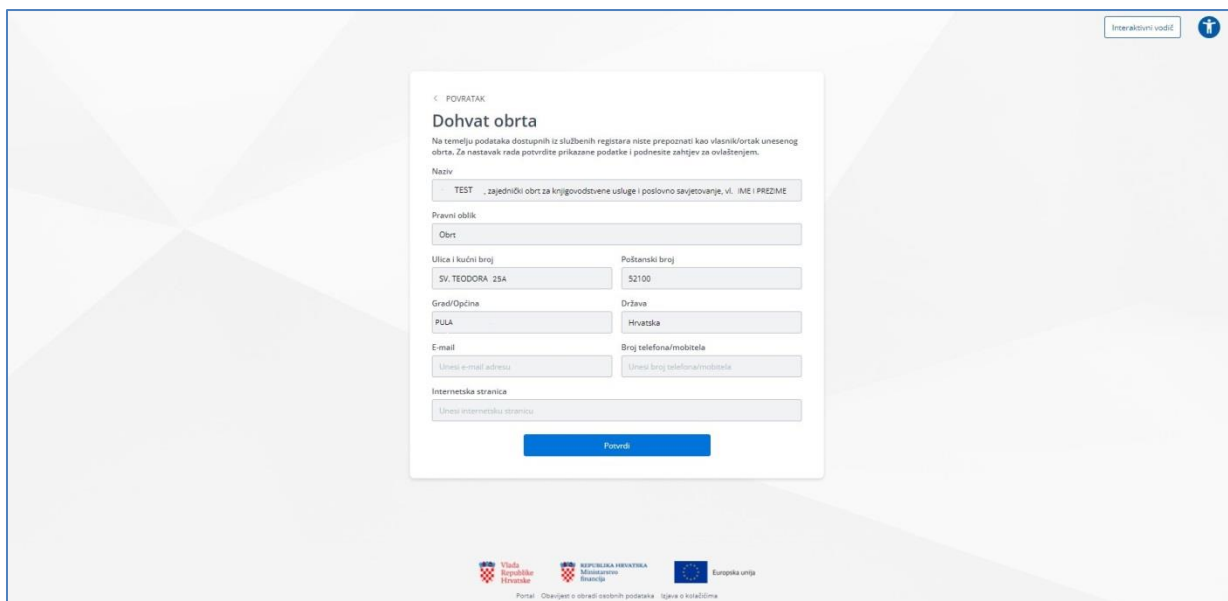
Interaktivni vodič

< POVRATAK

Dohvat obrta

Na temelju podataka dostupnih iz službenih registara niste prepoznati kao vlasnik/ortak unesenog obrta. Za nastavak rada potvrdite prikazane podatke i podnesite zahtjev za ovlaštenjem.

Naziv

TEST , zajednički obrt za knjigovodstvene usluge i poslovno savjetovanje, vl. IME I PREZIME

Pravni oblik

Obrt

Ulica i kućni broj

SV. TEODORA 25A

Poštanski broj

52100

Grad/Općina

PULA

Država

Hrvatska

E-mail

Unesi e-mail adresu

Broj telefona/mobitela

Unesi broj telefona/mobitela

Internetska stranica

Unesi internetsku stranicu

Potvrdi

Vlada Republike Hrvatske

REPUBLIKA HRVATSKA Ministarstvo financija

Europska unija

Portal Obavijest o obradi osobnih podataka Izjava o kolačićima